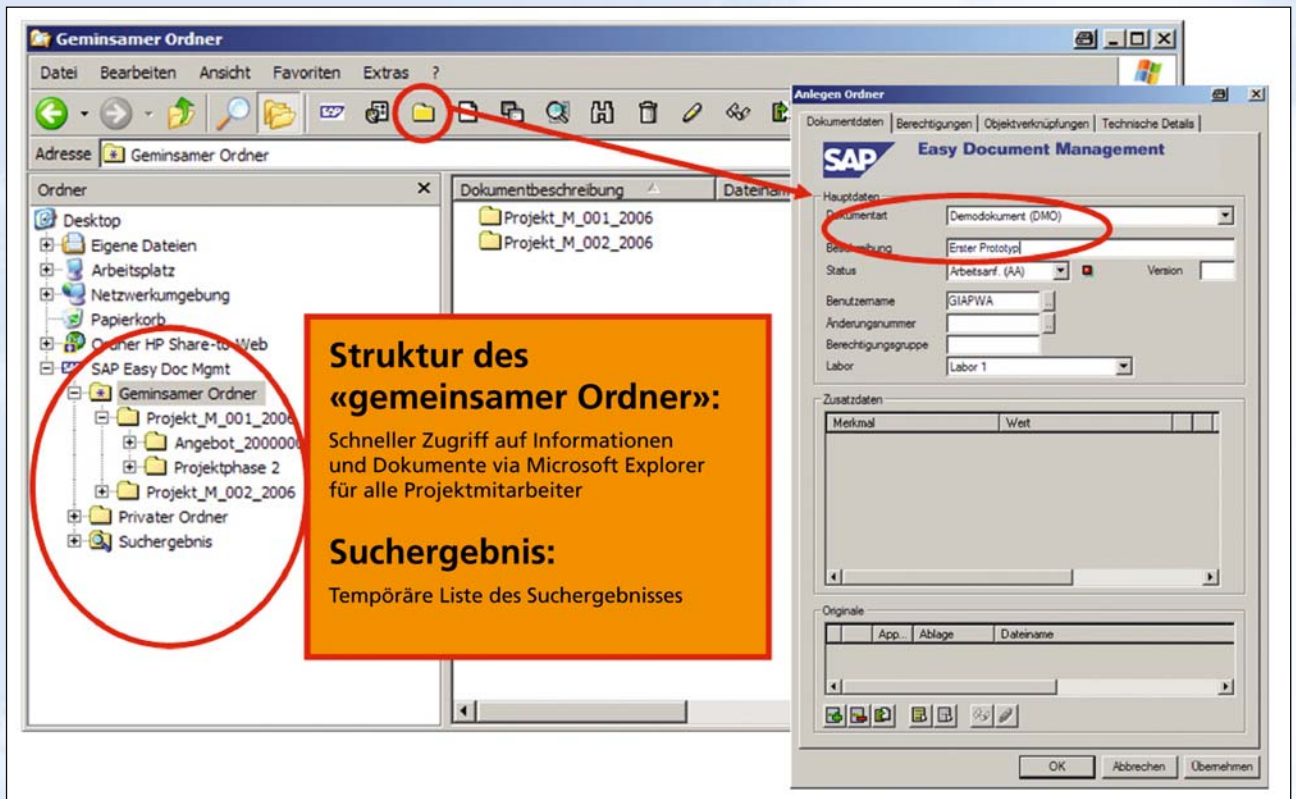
Gemeinsamer Ordner

Datei Bearbeiten Ansicht Favoriten Extras ?

Adresse Geminsamer Ordner

Ordner ×

Desktop
Eigene Dateien
Arbeitsplatz
Netzwerkumgebung
Papierkorb
Ordner HP Share-to-Web
SAP Easy Doc Mgmt
Geminsamer Ordner
Projekt_M_001_2006
Angebot_200000
Projektphase 2
Projekt_M_002_2006
Privater Ordner
Suchergebnis

Dokumentbeschreibung | Dateinam

Projekt_M_001_2006
Projekt_M_002_2006

Struktur des «gemeinsamer Ordner»:

Schneller Zugriff auf Informationen und Dokumente via Microsoft Explorer für alle Projektmitarbeiter

Suchergebnis:

Tempöräre Liste des Suchergebnisses

Anlegen Ordner

Dokumentdaten | Berechtigungen | Objektverknüpfungen | Technische Details

SAP Easy Document Management

Hauptdaten
Dokumentart Demodokument (DMO)
Beschreibung Erster Prototyp
Status Arbeitsanf. (AA) Version
Benutzername GIAPWA
Änderungsnummer
Berechtigungsgruppe
Labor Labor 1

Zusatzdaten
| Merkmal | Wert |
|---|---|

Originale
| App... | Ablage | Dateiname |
|---|---|---|

OK Abbrechen Übernehmen